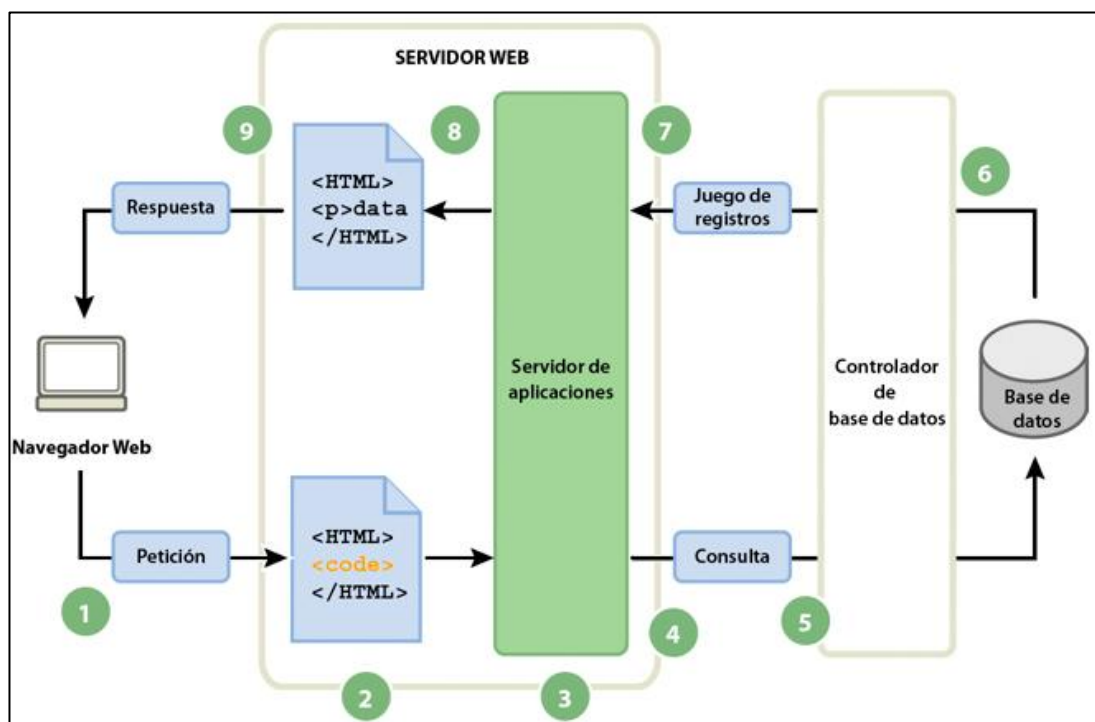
SERVIDOR WEB

9

8

7

6

Respuesta

<HTML>
<p>data
</HTML>

Juego de registros

Servidor de aplicaciones

Controlador de base de datos

Base de datos

Navegador Web

Petición

<HTML>
<code>
</HTML>

Consulta

1

2

3

4

5